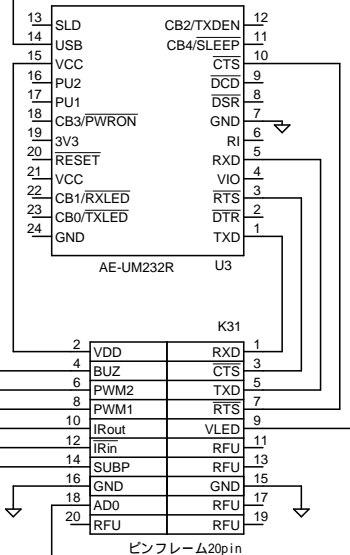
13 SLD
14 USB
15 VCC
16 PU2
17 PU1
18 CB3/$\overline{PWRON}$
19 3V3
20 $\overline{RESET}$
21 VCC
22 CB1/$\overline{RXLED}$
23 CB0/$\overline{TXLED}$
24 GND

CB2/TXDEN 12
CB4/$\overline{SLEEP}$ 11
$\overline{CTS}$ 10
$\overline{DCD}$ 9
$\overline{DSR}$ 8
GND 7
RI 6
RXD 5
VIO 4
$\overline{RTS}$ 3
$\overline{DTR}$ 2
TXD 1

AE-UM232R U3

K31

| | | | |
|---|---|---|---|
| 2 | VDD | RXD | 1 |
| 4 | BUZ | $\overline{CTS}$ | 3 |
| 6 | PWM2 | TXD | 5 |
| 8 | PWM1 | $\overline{RTS}$ | 7 |
| 10 | IRout | VLED | 9 |
| 12 | $\overline{IRin}$ | RFU | 11 |
| 14 | SUBP | RFU | 13 |
| 16 | GND | GND | 15 |
| 18 | AD0 | RFU | 17 |
| 20 | RFU | RFU | 19 |

ピンフレーム20pin